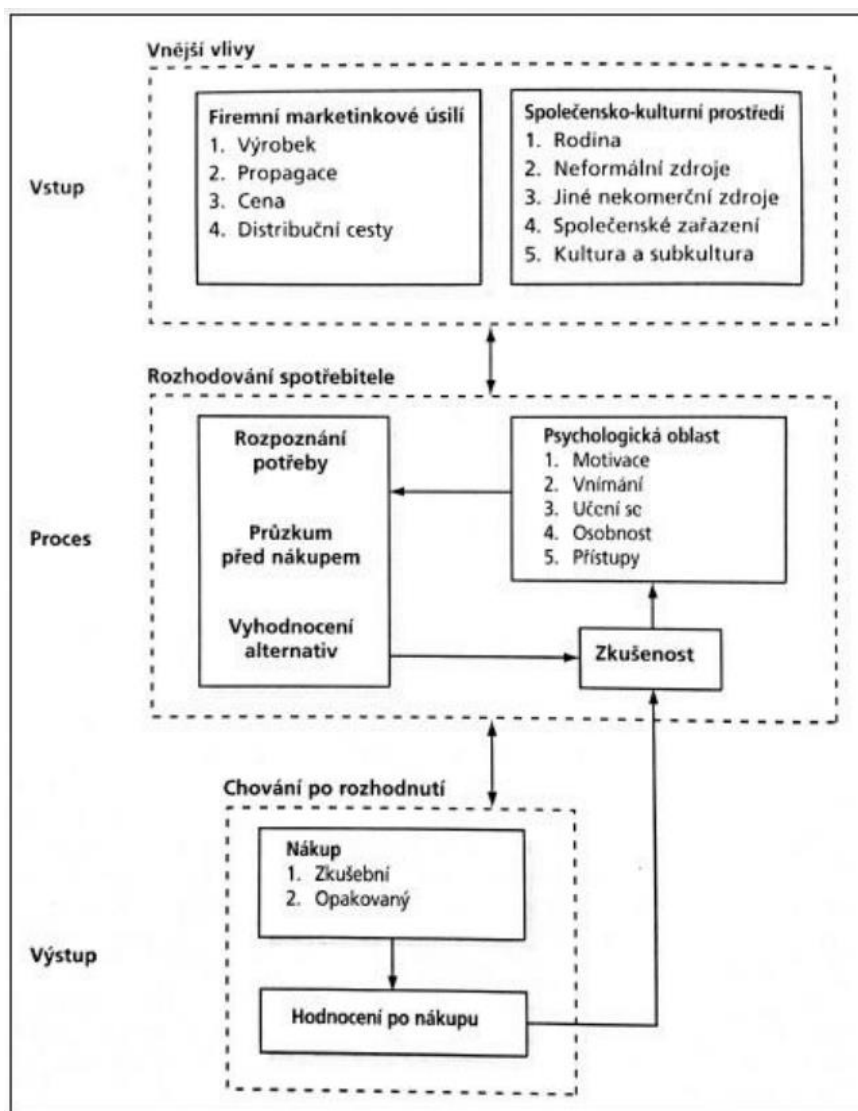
Vnější vlivy

Vstup

Firemní marketinkové úsilí
1. Výrobek
2. Propagace
3. Cena
4. Distribuční cesty

Společensko-kulturní prostředí
1. Rodina
2. Neformální zdroje
3. Jiné nekomerční zdroje
4. Společenské zařazení
5. Kultura a subkultura

Rozhodování spotřebitele

Proces

Rozpoznání potřeby

Průzkum před nákupem

Vyhodnocení alternativ

Psychologická oblast
1. Motivace
2. Vnímání
3. Učení se
4. Osobnost
5. Přístupy

Zkušenost

Chování po rozhodnutí

Výstup

Nákup
1. Zkušební
2. Opakovaný

Hodnocení po nákupu